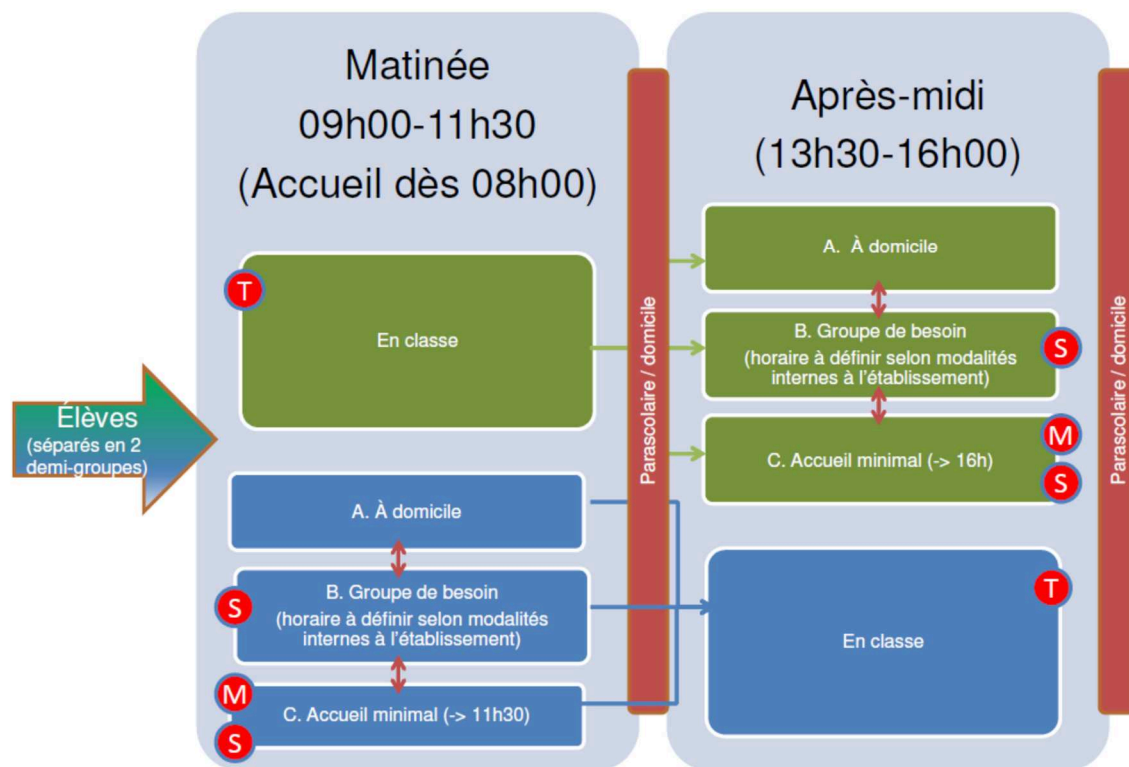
Élèves
(séparés en 2 demi-groupes)

Matinée
09h00-11h30
(Accueil dès 08h00)

T
En classe

A. À domicile

S
B. Groupe de besoin
(horaire à définir selon modalités internes à l'établissement)

M
S
C. Accueil minimal (-> 11h30)

Parascolaire / domicile

Après-midi
(13h30-16h00)

A. À domicile

B. Groupe de besoin
(horaire à définir selon modalités internes à l'établissement)
S

C. Accueil minimal (-> 16h)
M
S

T
En classe

Parascolaire / domicile